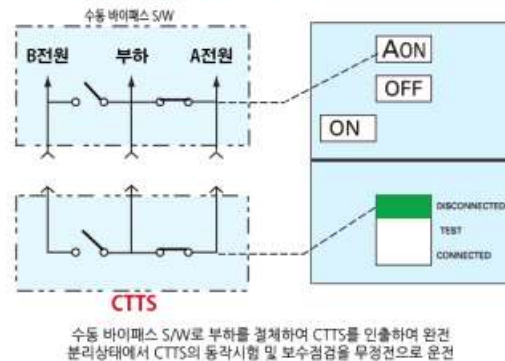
수동 바이패스 S/W

B전원

부하

A전원

A ON

OFF

ON

DISCONNECTED

TEST

CONNECTED

CTTS

수동 바이패스 S/W로 부하를 절체하여 CTTS를 인출하여 완전 분리상태에서 CTTS의 동작시험 및 보수점검을 무정전으로 운전